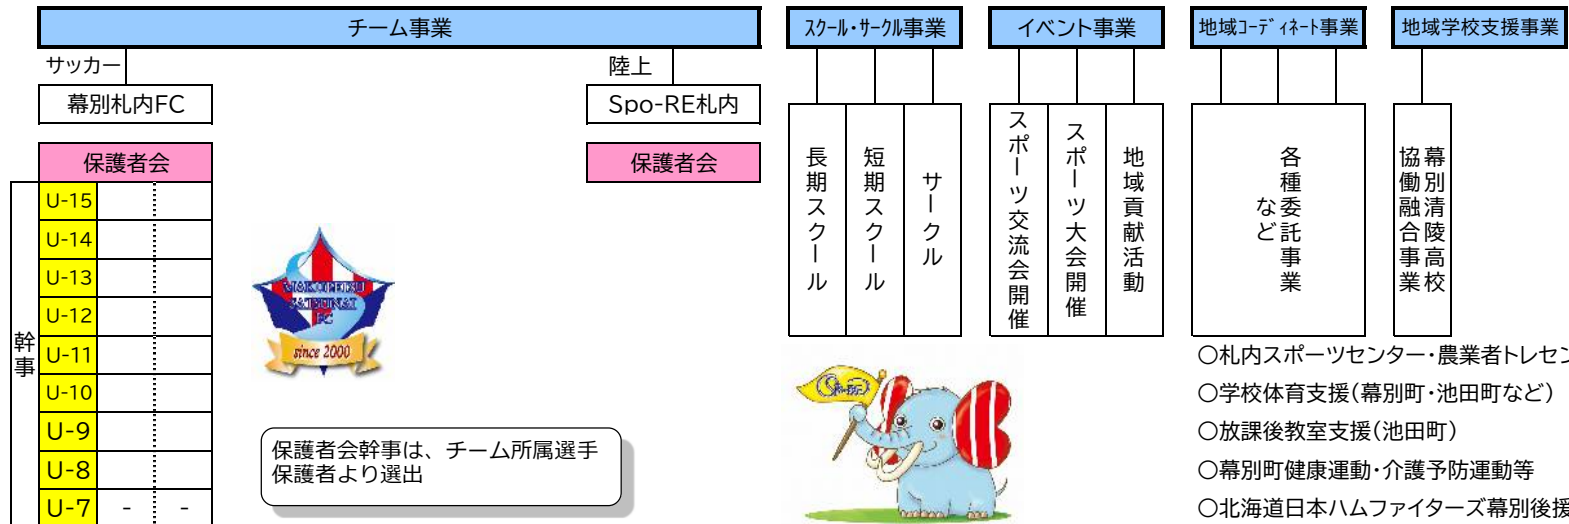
チーム事業

サッカー

陸上

幕別札内FC

Spo-RE札内

保護者会

保護者会

幹事

| U-15 | | |
|---|---|---|
| U-14 | | |
| U-13 | | |
| U-12 | | |
| U-11 | | |
| U-10 | | |
| U-9 | | |
| U-8 | | |
| U-7 | - | - |

MAKUBETSU SATSUNAI FC
since 2000

保護者会幹事は、チーム所属選手保護者より選出

スクール・サークル事業

長期スクール

短期スクール

サークル

イベント事業

スポーツ交流会開催

スポーツ大会開催

地域貢献活動

地域コーディネート事業

各種委託事業など

地域学校支援事業

幕別清陵高校協働融合事業

Spo-RE

○札内スポーツセンター・農業者トレセン

○学校体育支援(幕別町・池田町など)

○放課後教室支援(池田町)

○幕別町健康運動・介護予防運動等

○北海道日本ハムファイターズ幕別後援